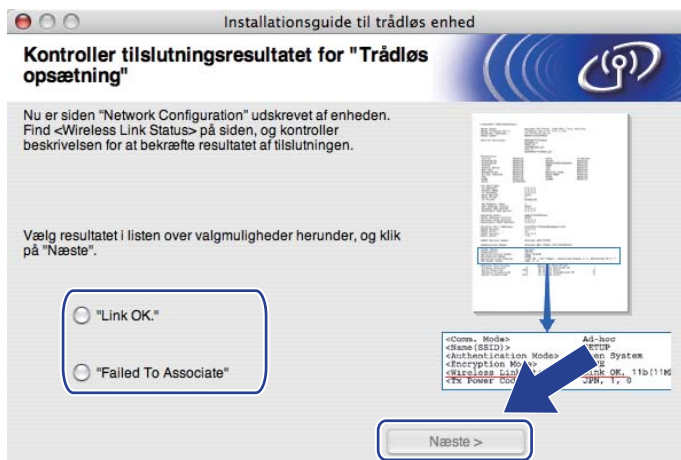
Installationsguide til trådløs enhed

Kontroller tilslutningsresultatet for "Trådløs opsætning"

Nu er siden "Network Configuration" udskrevet af enheden. Find <Wireless Link Status> på siden, og kontroller beskrivelsen for at bekræfte resultatet af tilslutningen.

Vælg resultatet i listen over valgmuligheder herunder, og klik på "Næste".

"Link OK."

"Failed To Associate"

<Comm. Mode> Ad-hoc
<Name(SSID)> SETUP
<Authentication Mode> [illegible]en System
<Encryption Mo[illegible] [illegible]
<Wireless Link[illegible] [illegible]ink OK, 11b(11M
<Tx Power Cod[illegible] JPN, 1, 0

Næste >